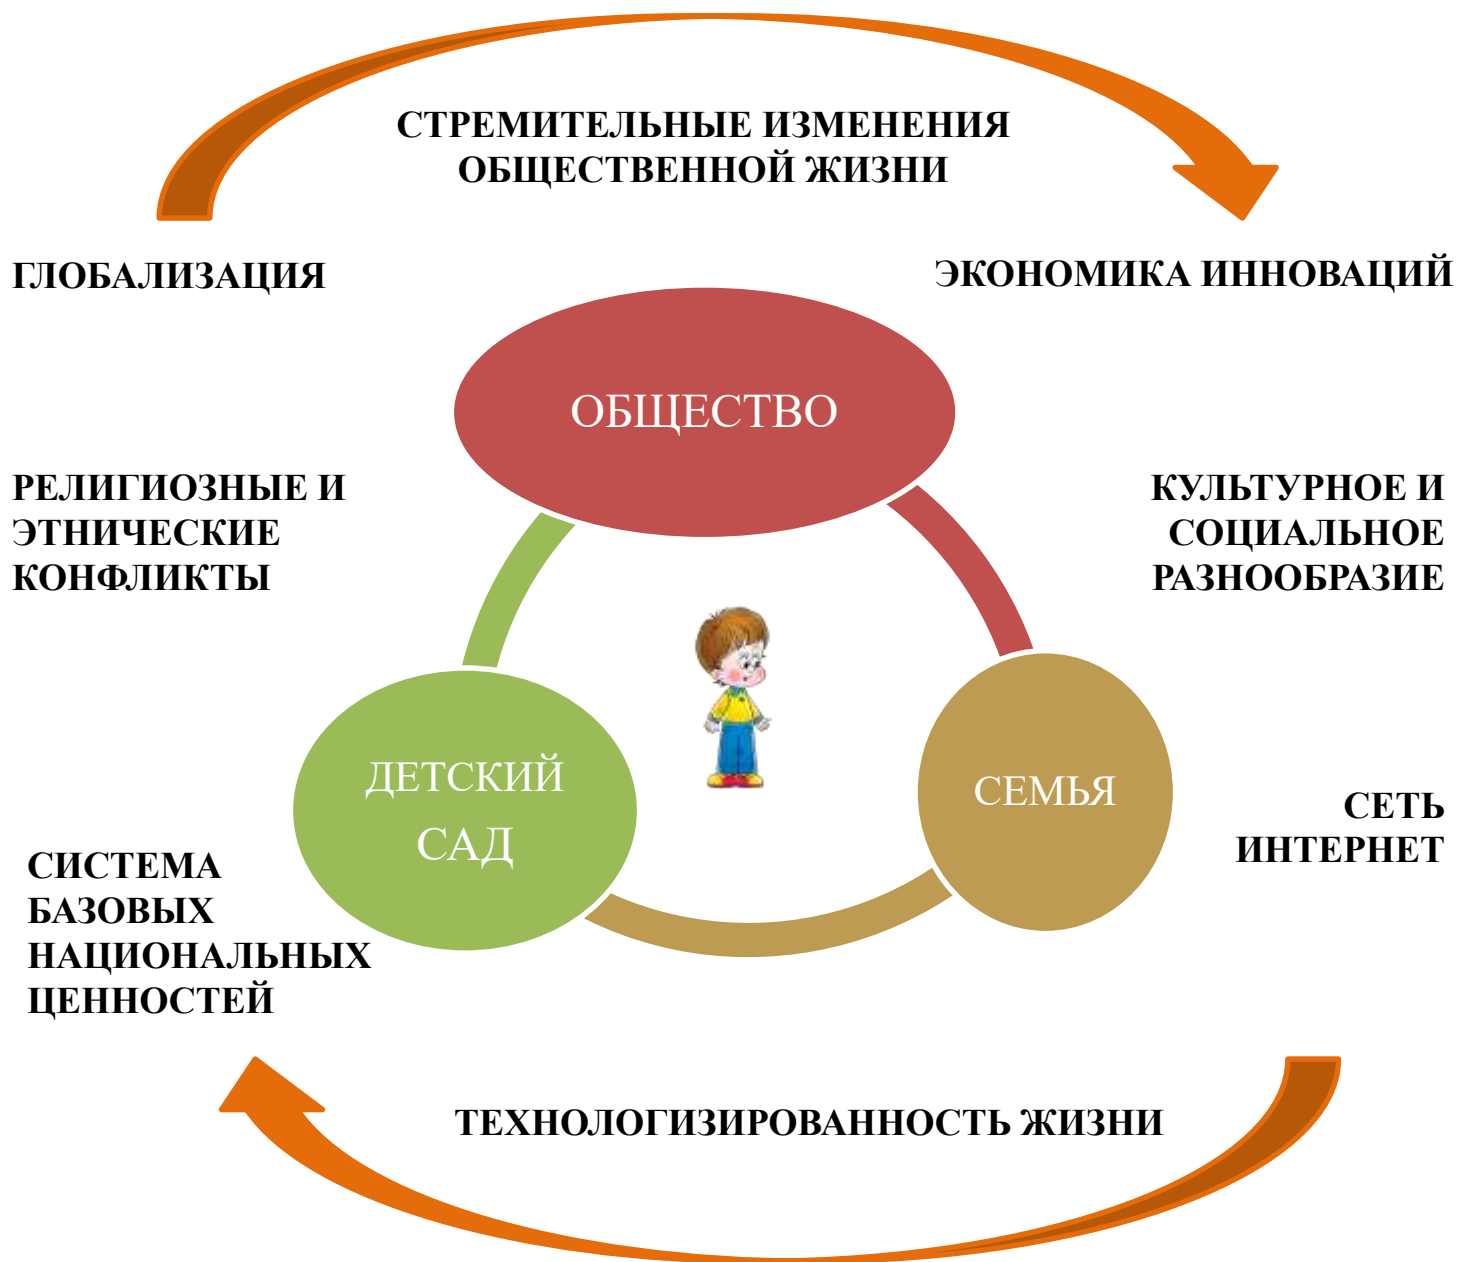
СТРЕМИТЕЛЬНЫЕ ИЗМЕНЕНИЯ ОБЩЕСТВЕННОЙ ЖИЗНИ

ГЛОБАЛИЗАЦИЯ

ЭКОНОМИКА ИННОВАЦИЙ

ОБЩЕСТВО

РЕЛИГИОЗНЫЕ И ЭТНИЧЕСКИЕ КОНФЛИКТЫ

КУЛЬТУРНОЕ И СОЦИАЛЬНОЕ РАЗНООБРАЗИЕ

ДЕТСКИЙ САД

СЕМЬЯ

СЕТЬ ИНТЕРНЕТ

СИСТЕМА БАЗОВЫХ НАЦИОНАЛЬНЫХ ЦЕННОСТЕЙ

ТЕХНОЛОГИЗИРОВАННОСТЬ ЖИЗНИ